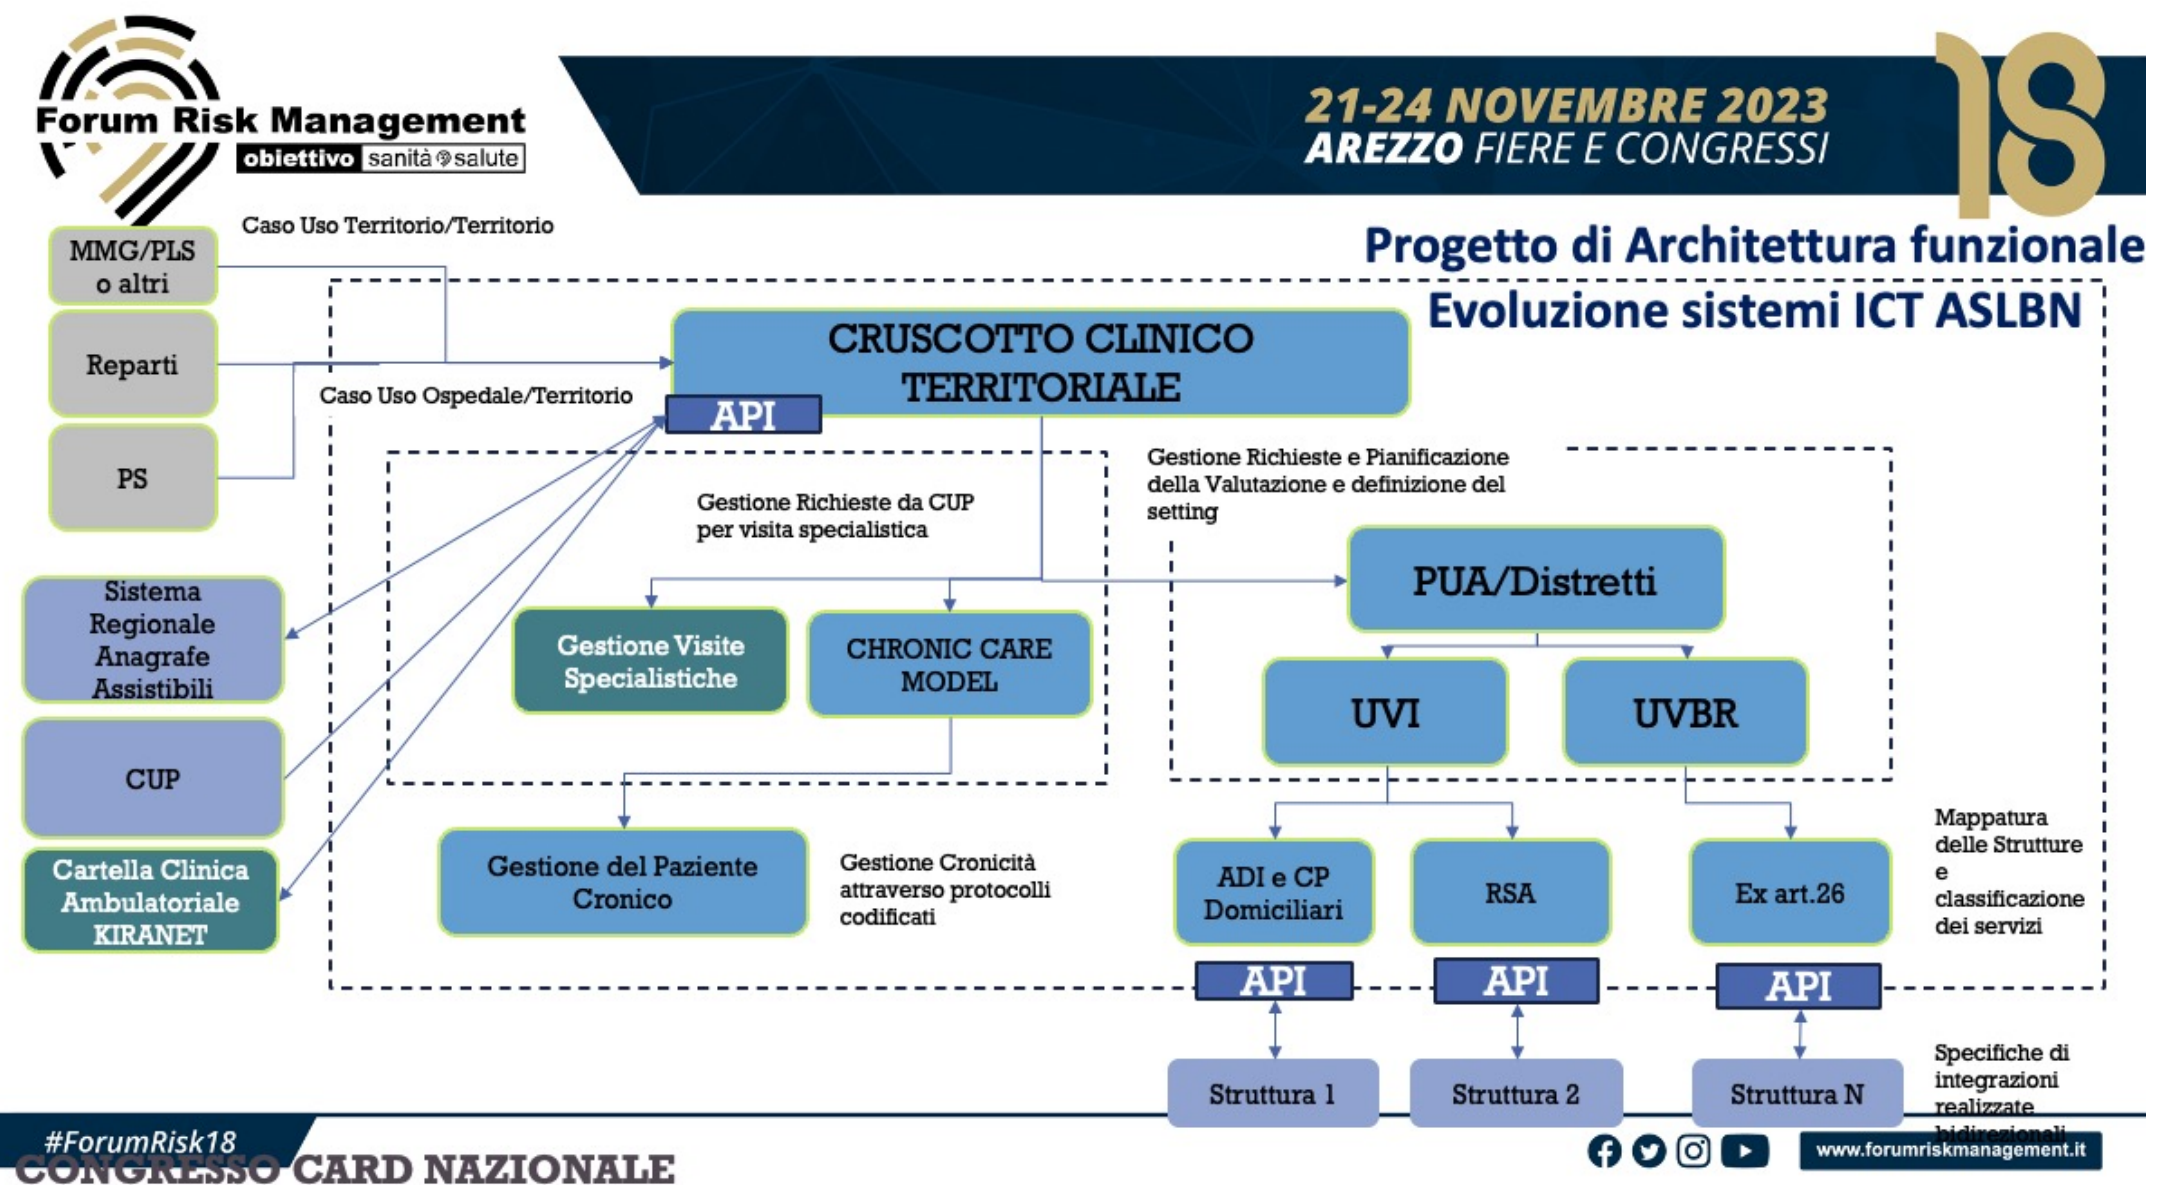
Forum Risk Management
obiettivo sanità salute

21-24 NOVEMBRE 2023
AREZZO FIERE E CONGRESSI
18

Progetto di Architettura funzionale
Evoluzione sistemi ICT ASLBN

Caso Uso Territorio/Territorio

MMG/PLS o altri

Reparti

PS

Caso Uso Ospedale/Territorio

CRUSCOTTO CLINICO TERRITORIALE

API

Gestione Richieste da CUP per visita specialistica

Gestione Richieste e Pianificazione della Valutazione e definizione del setting

Sistema Regionale Anagrafe Assistibili

CUP

Cartella Clinica Ambulatoriale KIRANET

Gestione Visite Specialistiche

CHRONIC CARE MODEL

PUA/Distretti

UVI

UVBR

Gestione del Paziente Cronico

Gestione Cronicità attraverso protocolli codificati

ADI e CP Domiciliari

RSA

Ex art.26

Mappatura delle Strutture e classificazione dei servizi

API

API

API

Struttura 1

Struttura 2

Struttura N

Specifiche di integrazioni realizzate bidirezionali

#ForumRisk18
CONGRESSO CARD NAZIONALE

www.forumriskmanagement.it